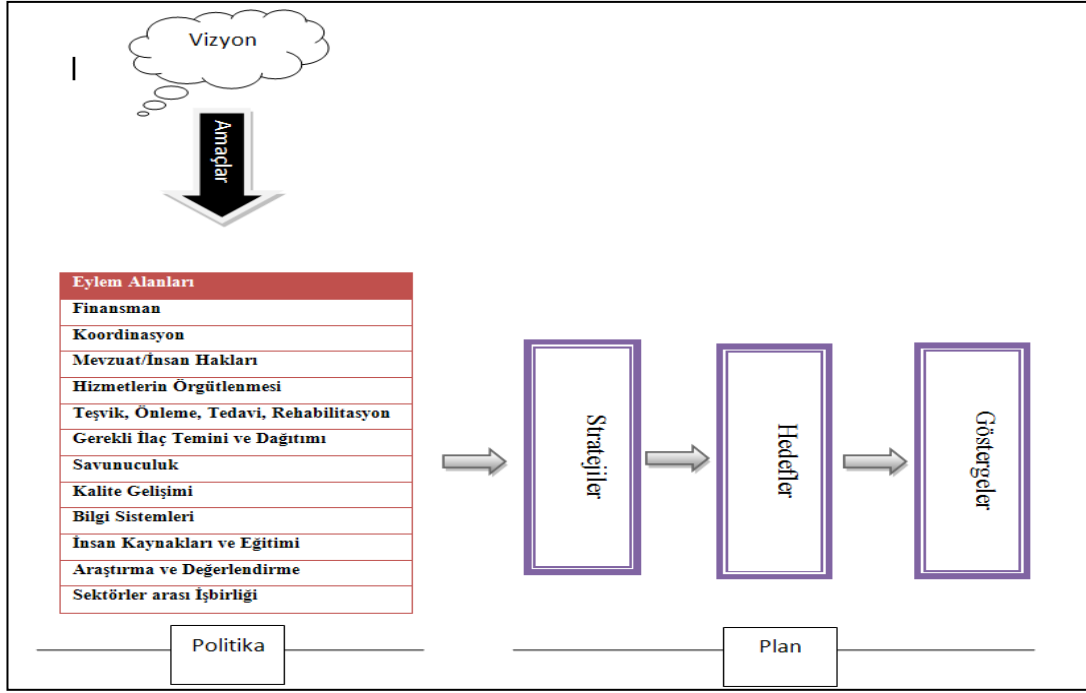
Vizyon

Amaçlar

| Eylem Alanları |
|---|
| Finansman |
| Koordinasyon |
| Mevzuat/İnsan Hakları |
| Hizmetlerin Örgütlenmesi |
| Teşvik, Önleme, Tedavi, Rehabilitasyon |
| Gerekli İlaç Temini ve Dağıtımı |
| Savunuculuk |
| Kalite Gelişimi |
| Bilgi Sistemleri |
| İnsan Kaynakları ve Eğitimi |
| Araştırma ve Değerlendirme |
| Sektörler arası İşbirliği |

Stratejiler

Hedefler

Göstergeler

Politika

Plan